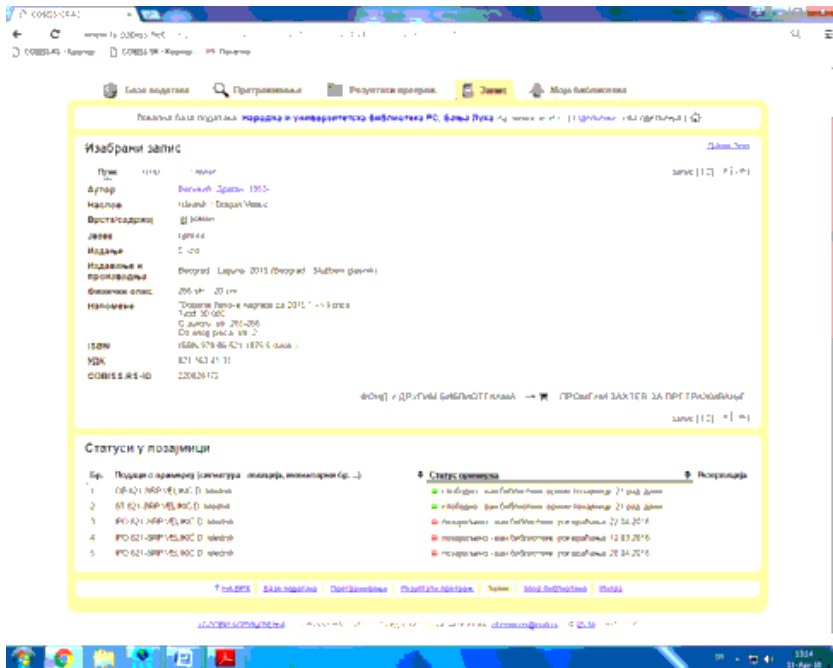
COBISS/OPAC

COBISS.RS - Каталог COBISS.SR - Каталог Претраге

База података Претраживање Резултати претраге Запис Моја библиотека

Локална база података: Народна и универзитетска библиотека РС, Бања Лука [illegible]

Изабрани запис

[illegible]

запис [1/2] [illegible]

Аутор Величковић, Драган, 1953-
Наслов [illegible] : Dragan Velikić
Врста/садржај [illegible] роман
Језик српски
Издање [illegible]
Издавање и производња Beograd : Laguna, 2015 (Beograd : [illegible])
Физички опис 266 str. ; 20 cm
Напомене "Dobitnik Ninove nagrade za 2015." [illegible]
Tiraž 30.000
O autoru: str. 265-266
Na koricama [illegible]
ISBN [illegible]
УДК 821.163.41-31
COBISS.RS-ID 220624172

ФОНД У ДРУГИМ БИБЛИОТЕКАМА ПРОСЛЕДИ ЗАХТЕВ ЗА ПРЕТРАЖИВАЊЕ

запис [1/2]

Статуси у позајмици

Бр. Подаци о примерку (сигнатура, локација, инвентарни бр. ...) Статус примерка Резервација
1 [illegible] 821-31 VELIKIĆ D. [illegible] слободно - ван библиотеке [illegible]
2 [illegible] 821-31 VELIKIĆ D. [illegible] слободно - ван библиотеке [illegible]
3 IPO 821-SRP VELIKIĆ D. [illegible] позајмљено - ван библиотеке, рок враћања 27.04.2016
4 IPO 821-SRP VELIKIĆ D. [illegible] позајмљено - ван библиотеке, рок враћања 12.05.2016
5 IPO 821-SRP VELIKIĆ D. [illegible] позајмљено - ван библиотеке, рок враћања 28.04.2016

НА ВРХ База података Претраживање Резултати претраге Запис Моја библиотека Помоћ

© COBISS/OPAC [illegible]

13:14
21-Apr-16